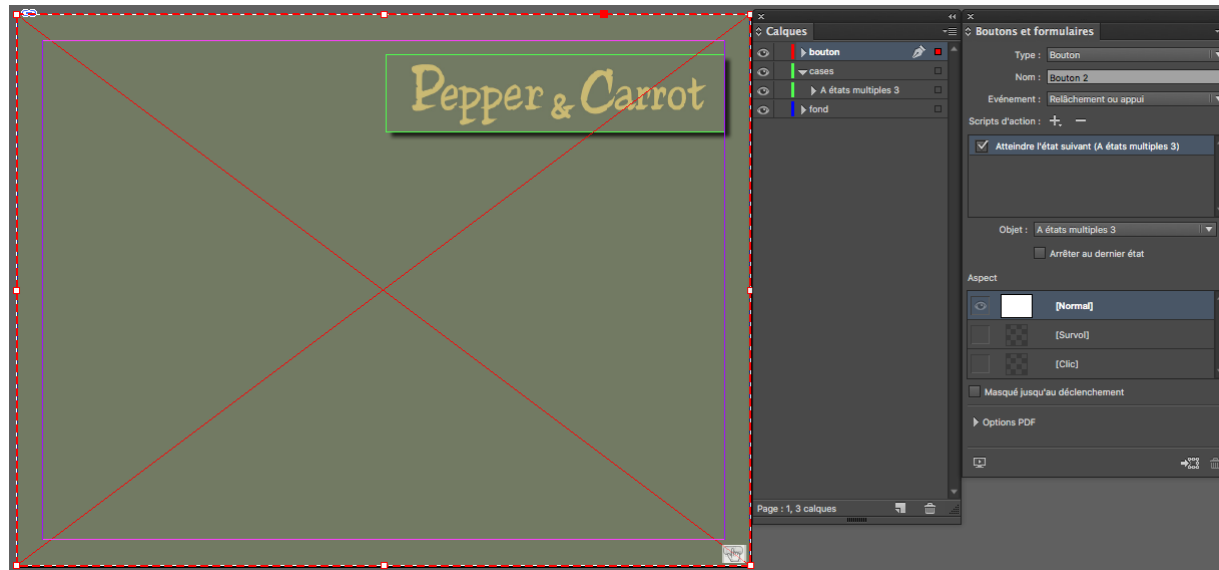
Pepper & Carrot

Calques

bouton

cases

A états multiples 3

fond

Page : 1, 3 calques

Boutons et formulaires

Type : Bouton

Nom : Bouton 2

Evénement : Relâchement ou appui

Scripts d'action : + −

Atteindre l'état suivant (A états multiples 3)

Objet : A états multiples 3

Arrêter au dernier état

Aspect

[Normal]

[Survol]

[Clic]

Masqué jusqu'au déclenchement

Options PDF